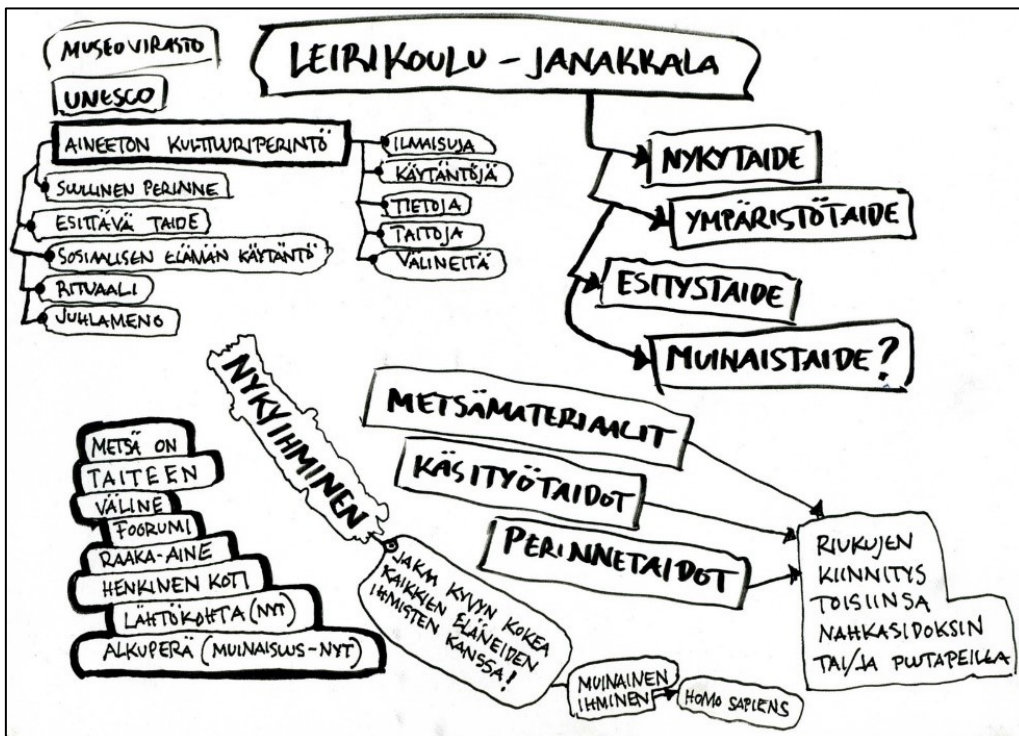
MUSEOVIRASTO

UNESCO

LEIRIKOULU - JANAKKALA

AINEETON KULTTUURIPERINTÖ

SUULLINEN PERINNE

ESITTÄVÄ TAIDE

SOSIAALISEN ELÄMÄN KÄYTÄNTÖ

RITUAALI

JUHLAMENO

ILMAISUJA

KÄYTÄNTÖJÄ

TIETOJA

TAITOJA

VÄLINEITÄ

NYKYTAIDE

YMPÄRISTÖTAIDE

ESITYSTAIDE

MUINAISTAIDE?

NYKYIHMINEN

METSÄMATERIAALIT

KÄSITYÖTAIDOT

PERINNETAIDOT

RIUKUJEN KIINNITYS TOISIINSA NAHKASIDOKSIN TAI/JA PUUTAPEILLA

METSÄ ON

TAITEEN

VÄLINE

FOORUMI

RAAKA-AINE

HENKINEN KOTI

LÄHTÖKOHTA (NYT)

ALKUPERÄ (MUINAISUUS-NYT)

JAKAA KYVYN KOKEA KAIKKIEN ELÄNEIDEN IHMISTEN KANSSA!

MUINAINEN IHMINEN

HOMO SAPIENS